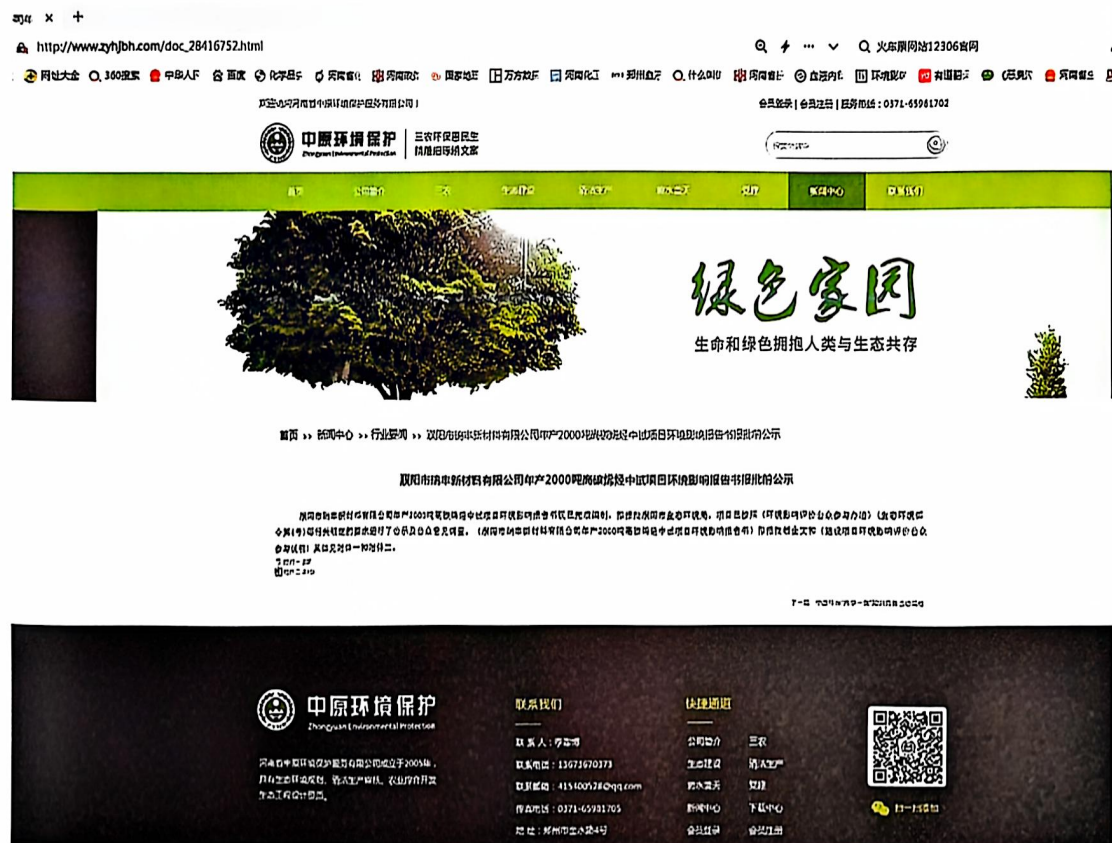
http://www.zyhjbh.com/doc_28416752.html

火车票网站12306官网

网址大全 360搜索 百度

会员登录 | 会员注册 | 服务热线：0371-65981702

中原环境保护 Zhongyuan Environmental Protection

绿色家园

生命和绿色拥抱人类与生态共存

首页 >> 新闻中心 >> 行业要闻 >> 濮阳市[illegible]新材料有限公司年产2000吨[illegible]中试项目环境影响报告书批前公示

濮阳市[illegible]新材料有限公司年产2000吨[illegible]中试项目环境影响报告书批前公示

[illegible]

中原环境保护 Zhongyuan Environmental Protection

河南省中原环境保护服务有限公司成立于2005年，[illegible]

联系我们

联系人：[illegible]

联系电话：13673670373

联系邮箱：415400528@qq.com

传真电话：0371-65981705

地址：郑州市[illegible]

快捷通道

公司简介 三农

生态建设 清洁生产

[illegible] 文档

新闻中心 下载中心

会员登录 会员注册

扫一扫微信